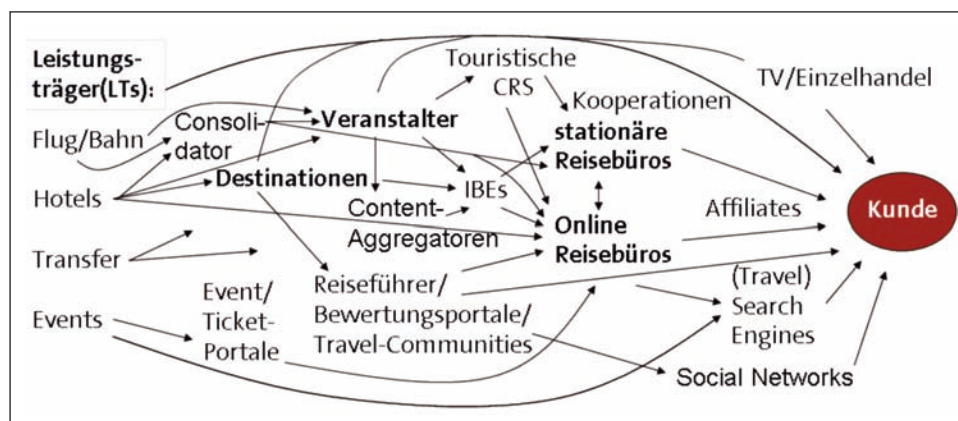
Leistungsträger(LTs):

Flug/Bahn

Hotels

Transfer

Events

Consolidator

Veranstalter

Destinationen

Touristische CRS

Kooperationen

stationäre Reisebüros

IBEs

Content-Aggregatoren

Online Reisebüros

TV/Einzelhandel

Affiliates

Kunde

Reiseführer/ Bewertungsportale/ Travel-Communities

Event/ Ticket-Portale

(Travel) Search Engines

Social Networks